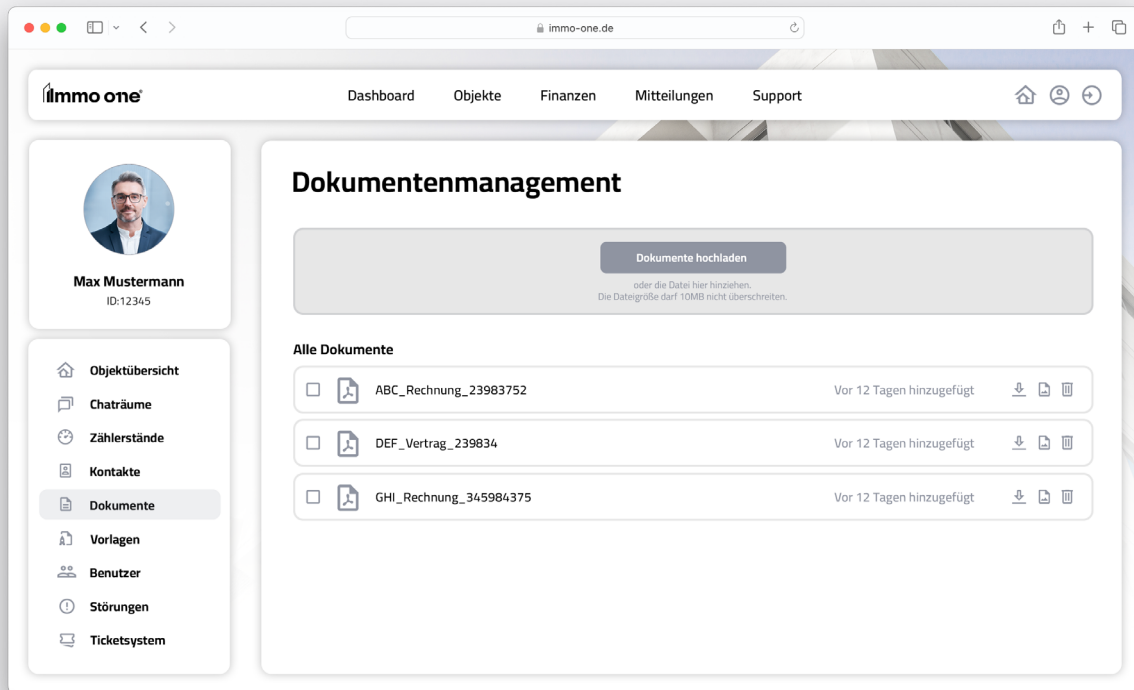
immo-one.de

immo one

Dashboard Objekte Finanzen Mitteilungen Support

Max Mustermann
ID:12345

Objektübersicht
Chaträume
Zählerstände
Kontakte
Dokumente
Vorlagen
Benutzer
Störungen
Ticketsystem

Dokumentenmanagement

Dokumente hochladen

oder die Datei hier hinziehen.
Die Dateigröße darf 10MB nicht überschreiten.

Alle Dokumente

ABC_Rechnung_23983752 Vor 12 Tagen hinzugefügt

DEF_Vertrag_239834 Vor 12 Tagen hinzugefügt

GHI_Rechnung_345984375 Vor 12 Tagen hinzugefügt